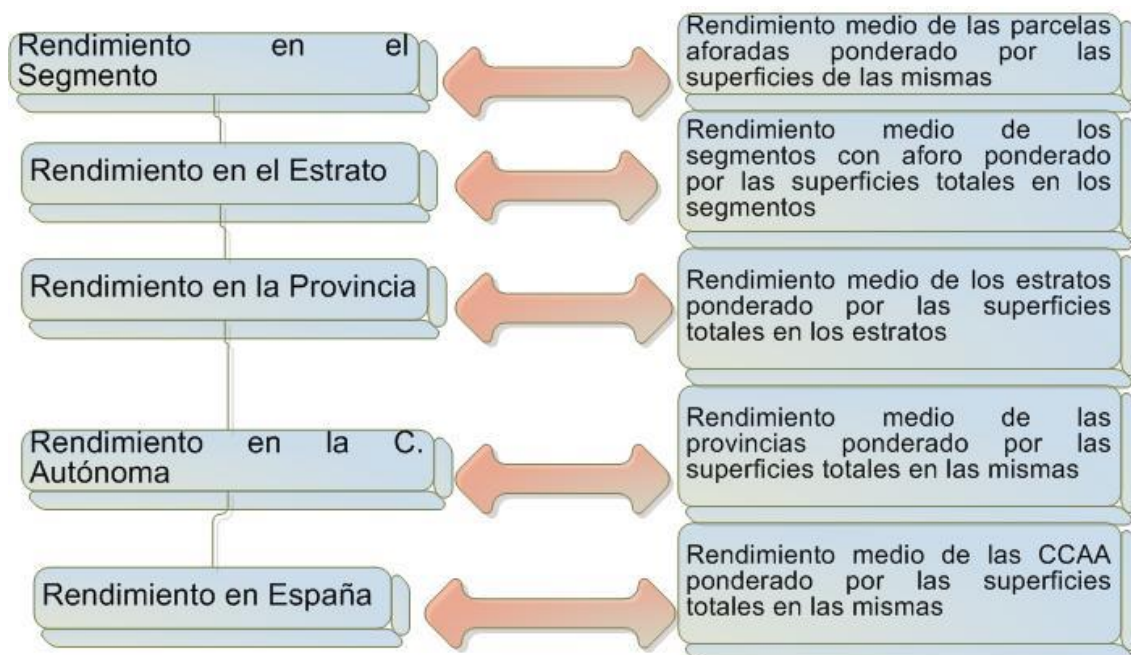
Rendimiento en el Segmento

Rendimiento medio de las parcelas aforadas ponderado por las superficies de las mismas

Rendimiento en el Estrato

Rendimiento medio de los segmentos con aforo ponderado por las superficies totales en los segmentos

Rendimiento en la Provincia

Rendimiento medio de los estratos ponderado por las superficies totales en los estratos

Rendimiento en la C. Autónoma

Rendimiento medio de las provincias ponderado por las superficies totales en las mismas

Rendimiento en España

Rendimiento medio de las CCAA ponderado por las superficies totales en las mismas